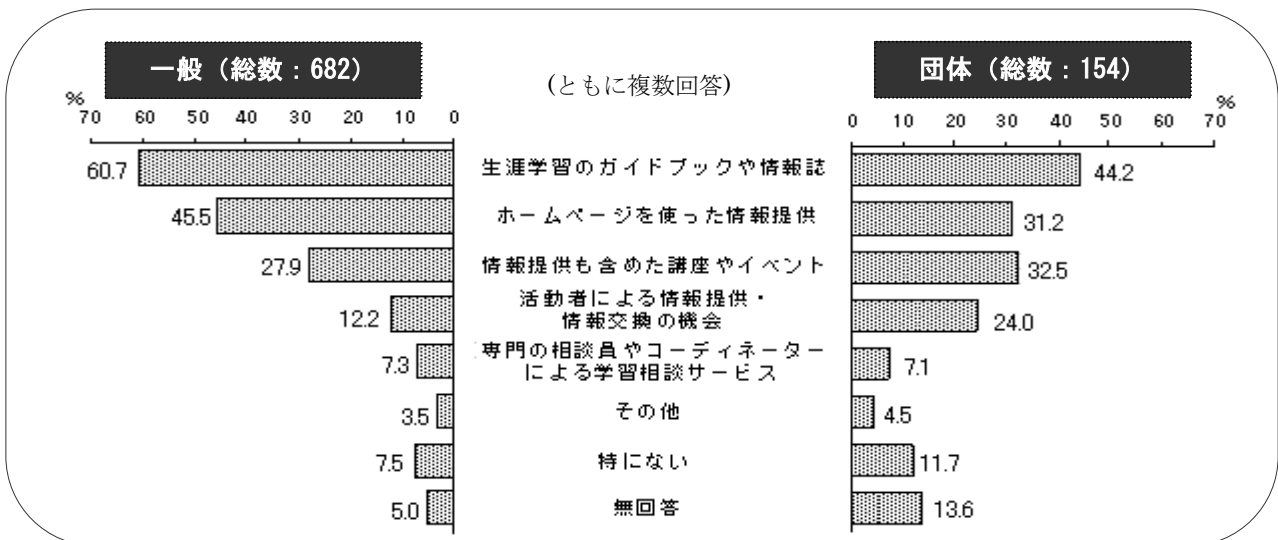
一般（総数：682）

(ともに複数回答)

団体（総数：154）

%
70 60 50 40 30 20 10 0

0 10 20 30 40 50 60 70
%

| 一般 | 項目 | 団体 |
|---|---|---|
| 60.7 | 生涯学習のガイドブックや情報誌 | 44.2 |
| 45.5 | ホームページを使った情報提供 | 31.2 |
| 27.9 | 情報提供も含めた講座やイベント | 32.5 |
| 12.2 | 活動者による情報提供・情報交換の機会 | 24.0 |
| 7.3 | 専門の相談員やコーディネーターによる学習相談サービス | 7.1 |
| 3.5 | その他 | 4.5 |
| 7.5 | 特にない | 11.7 |
| 5.0 | 無回答 | 13.6 |